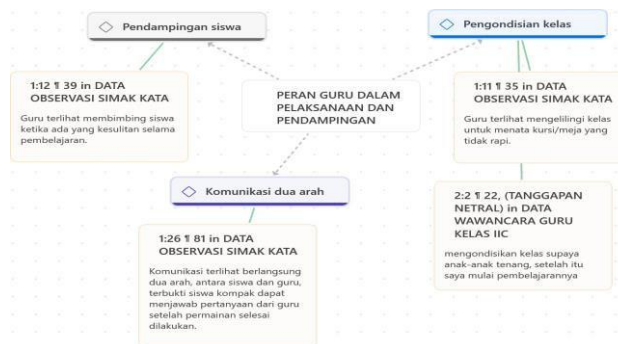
Pendampingan siswa

Pengondisian kelas

1:12 ¶ 39 in DATA OBSERVASI SIMAK KATA

Guru terlihat membimbing siswa ketika ada yang kesulitan selama pembelajaran.

PERAN GURU DALAM PELAKSANAAN DAN PENDAMPINGAN

1:11 ¶ 35 in DATA OBSERVASI SIMAK KATA

Guru terlihat mengelilingi kelas untuk menata kursi/meja yang tidak rapi.

Komunikasi dua arah

2:2 ¶ 22, (TANGGAPAN NETRAL) in DATA WAWANCARA GURU KELAS IIC

mengondisikan kelas supaya anak-anak tenang, setelah itu saya mulai pembelajarannya

1:26 ¶ 81 in DATA OBSERVASI SIMAK KATA

Komunikasi terlihat berlangsung dua arah, antara siswa dan guru, terbukti siswa kompak dapat menjawab pertanyaan dari guru setelah permainan selesai dilakukan.